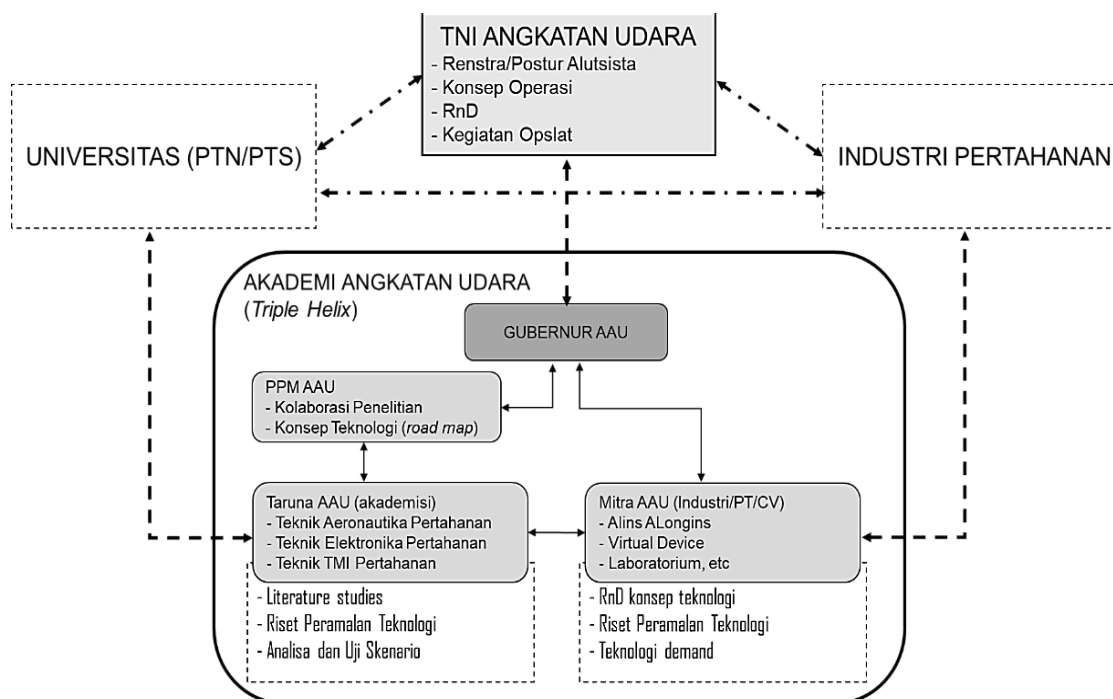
TNI ANGKATAN UDARA
- Renstra/Postur Alutsista
- Konsep Operasi
- RnD
- Kegiatan Opslat

UNIVERSITAS (PTN/PTS)

INDUSTRI PERTAHANAN

AKADEMI ANGKATAN UDARA
(Triple Helix)

GUBERNUR AAU

PPM AAU
- Kolaborasi Penelitian
- Konsep Teknologi (road map)

Taruna AAU (akademisi)
- Teknik Aeronautika Pertahanan
- Teknik Elektronika Pertahanan
- Teknik TMI Pertahanan

Mitra AAU (Industri/PT/CV)
- Alins ALongins
- Virtual Device
- Laboratorium, etc

- Literature studies
- Riset Peramalan Teknologi
- Analisa dan Uji Skenario

- RnD konsep teknologi
- Riset Peramalan Teknologi
- Teknologi demand